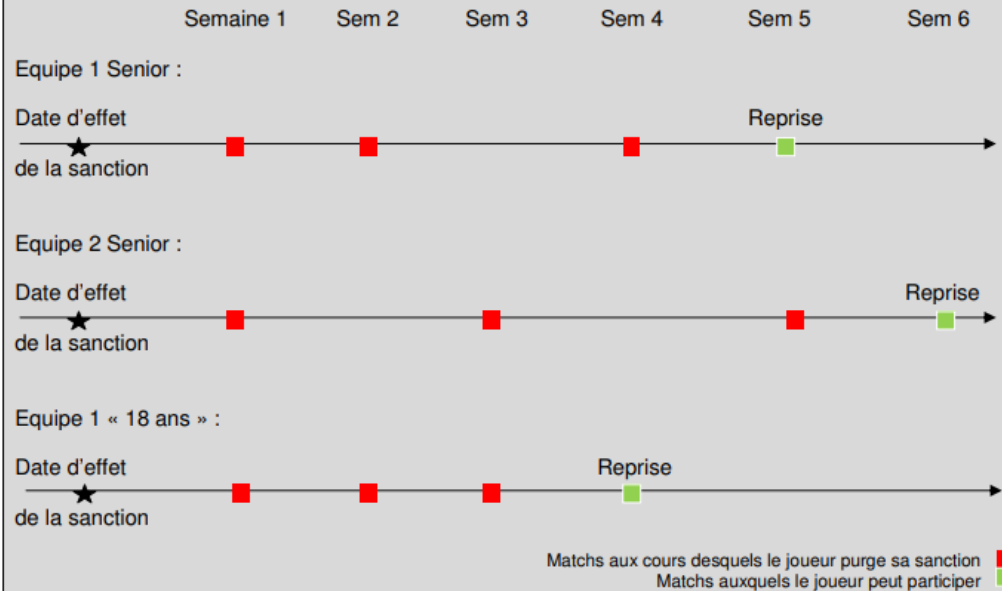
Semaine 1 Sem 2 Sem 3 Sem 4 Sem 5 Sem 6

Equipe 1 Senior :

Date d'effet de la sanction

Reprise

Equipe 2 Senior :

Date d'effet de la sanction

Reprise

Equipe 1 « 18 ans » :

Date d'effet de la sanction

Reprise

Matchs aux cours desquels le joueur purge sa sanction
Matchs auxquels le joueur peut participer